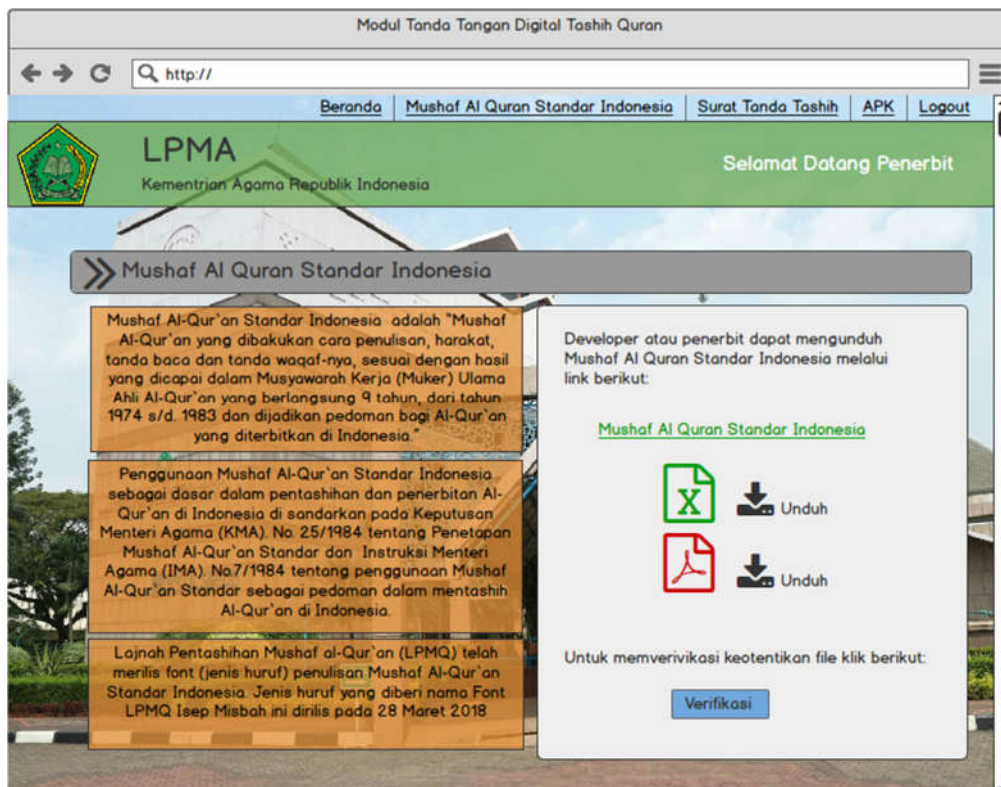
Modul Tanda Tangan Digital Tashih Quran

http://

Beranda | Mushaf Al Quran Standar Indonesia | Surat Tanda Tashih | APK | Logout

LPMA
Kementrian Agama Republik Indonesia

Selamat Datang Penerbit

Mushaf Al Quran Standar Indonesia

Mushaf Al-Qur'an Standar Indonesia adalah "Mushaf Al-Qur'an yang dibakukan cara penulisan, harakat, tanda baca dan tanda waqaf-nya, sesuai dengan hasil yang dicapai dalam Musyawarah Kerja (Muker) Ulama Ahli Al-Qur'an yang berlangsung 9 tahun, dari tahun 1974 s/d. 1983 dan dijadikan pedoman bagi Al-Qur'an yang diterbitkan di Indonesia."

Penggunaan Mushaf Al-Qur'an Standar Indonesia sebagai dasar dalam pentashihan dan penerbitan Al-Qur'an di Indonesia di sandarkan pada Keputusan Menteri Agama (KMA). No. 25/1984 tentang Penetapan Mushaf Al-Qur'an Standar dan Instruksi Menteri Agama (IMA). No.7/1984 tentang penggunaan Mushaf Al-Qur'an Standar sebagai pedoman dalam mentashih Al-Qur'an di Indonesia.

Lajnah Pentashihan Mushaf al-Qur'an (LPMQ) telah merilis font (jenis huruf) penulisan Mushaf Al-Qur'an Standar Indonesia. Jenis huruf yang diberi nama Font LPMQ Isep Misbah ini dirilis pada 28 Maret 2018

Developer atau penerbit dapat mengunduh Mushaf Al Quran Standar Indonesia melalui link berikut:

Mushaf Al Quran Standar Indonesia

X

Unduh

Unduh

Untuk memverivikasi keotentikan file klik berikut:

Verifikasi